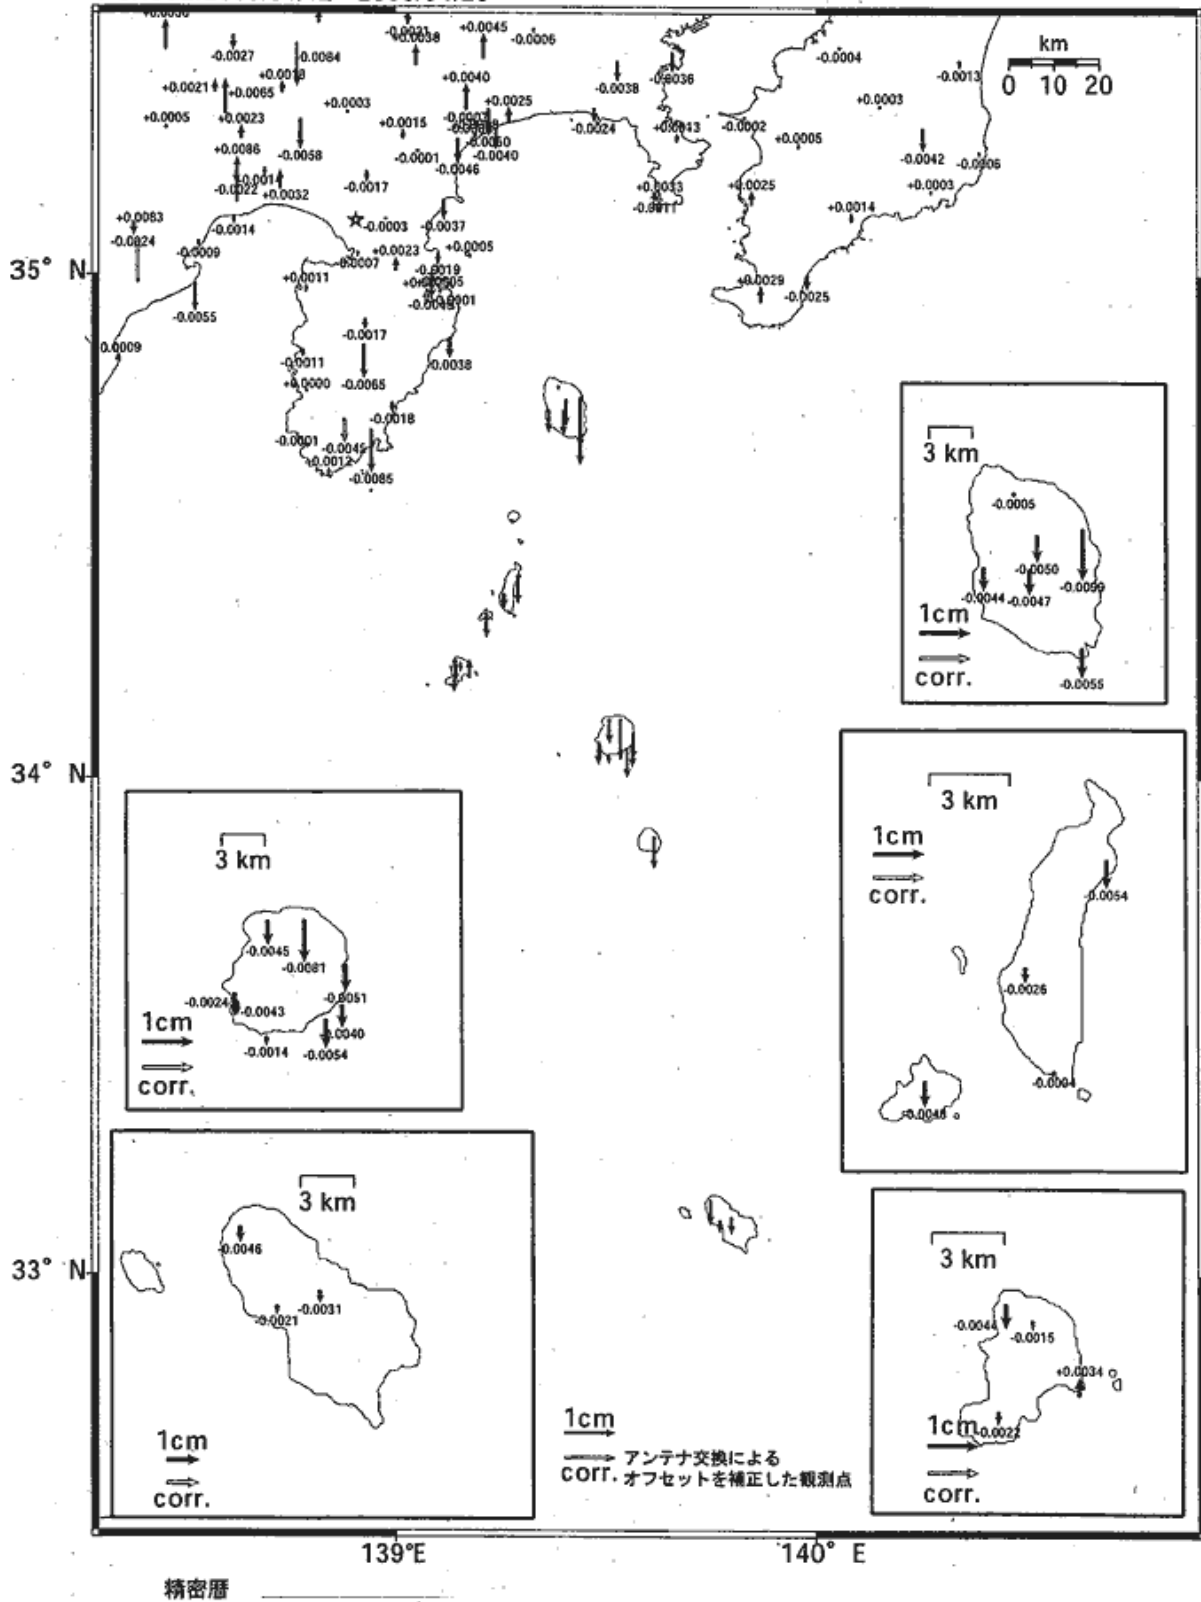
+0.0036
-0.0021
-0.0038
+0.0045
-0.0006
-0.0027
-0.0084
+0.0018
+0.0021
+0.0065
+0.0003
+0.0040
-0.0038
-0.0036
-0.0004
-0.0013
km
0 10 20
+0.0003
+0.0025
+0.0005
+0.0023
+0.0015
-0.0024
+0.0013
-0.0002
+0.0005
+0.0086
-0.0058
-0.0001
-0.0040
-0.0042
-0.0006
-0.0046
+0.0014
+0.0033
+0.0025
+0.0003
-0.0022
+0.0032
-0.0017
-0.0011
+0.0014
+0.0063
-0.0003
-0.0037
-0.0024
-0.0014
-0.0009
+0.0023
+0.0005
35° N
-0.0007
-0.0019
+0.0029
+0.0011
-0.0025
-0.0001
-0.0055
0.0009
-0.0017
-0.0038
-0.0011
+0.0000
-0.0065
-0.0018
-0.0001
-0.0045
-0.0012
-0.0085
3 km
-0.0005
-0.0050
-0.0099
-0.0044
-0.0047
1cm
corr.
-0.0055
34° N
3 km
3 km
1cm
-0.0054
corr.
-0.0045
-0.0081
-0.0026
-0.0024
-0.0051
-0.0043
1cm
-0.0040
-0.0014
-0.0054
corr.
-0.0004
-0.0048
3 km
3 km
-0.0046
33° N
-0.0031
-0.0021
-0.0044
-0.0015
+0.0034
1cm
1cm
-0.0022
1cm
アンテナ交換による
corr. オフセットを補正した観測点
corr.
corr.
139°E
140° E
精密暦